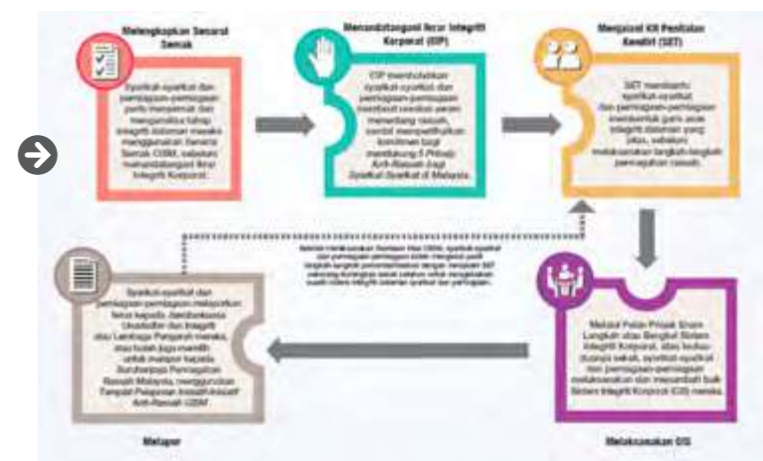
Melengkapkan Senarai Semak

Syarikat-syarikat dan perniagaan-perniagaan perlu mengenal dan menganalisa tahap integriti dalaman mereka menggunakan Senarai Semak CIDM, sebelum menandatangani Ikrar Integriti Korporat.

Menandatangani Ikrar Integriti Korporat (CIP)

CIP membolehkan syarikat-syarikat dan perniagaan-perniagaan membuat perakuan menentang rasuah, contoh memperlihatkan komitmen bagi mendukung 5 Prinsip Anti-Rasuah bagi Syarikat-Syarikat di Malaysia.

Menjalani Kit Penilaian Kendiri (SET)

SET membantu syarikat-syarikat dan perniagaan-perniagaan membentuk garis asas integriti dalaman yang jelas, sebelum melaksanakan langkah-langkah pencegahan rasuah.

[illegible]

Melalui Pelan Projek Enam Langkah atau Bengkel Sistem Integriti Korporat, atau kedua-duanya sekali, syarikat-syarikat dan perniagaan-perniagaan melaksanakan dan menambah baik Sistem Integriti Korporat (CIS) mereka.

Melaksanakan CIS

Syarikat-syarikat dan perniagaan-perniagaan melaporkan terus kepada Jawatankuasa Unadadilan dan Integriti atau Lembaga Pengarah mereka, atau boleh juga memilih untuk melapor kepada Suruhanjaya Pencegahan Rasuah Malaysia, menggunakan Templat Pelaporan Inisiatif-Inisiatif Anti-Rasuah CIDM.

Melapor